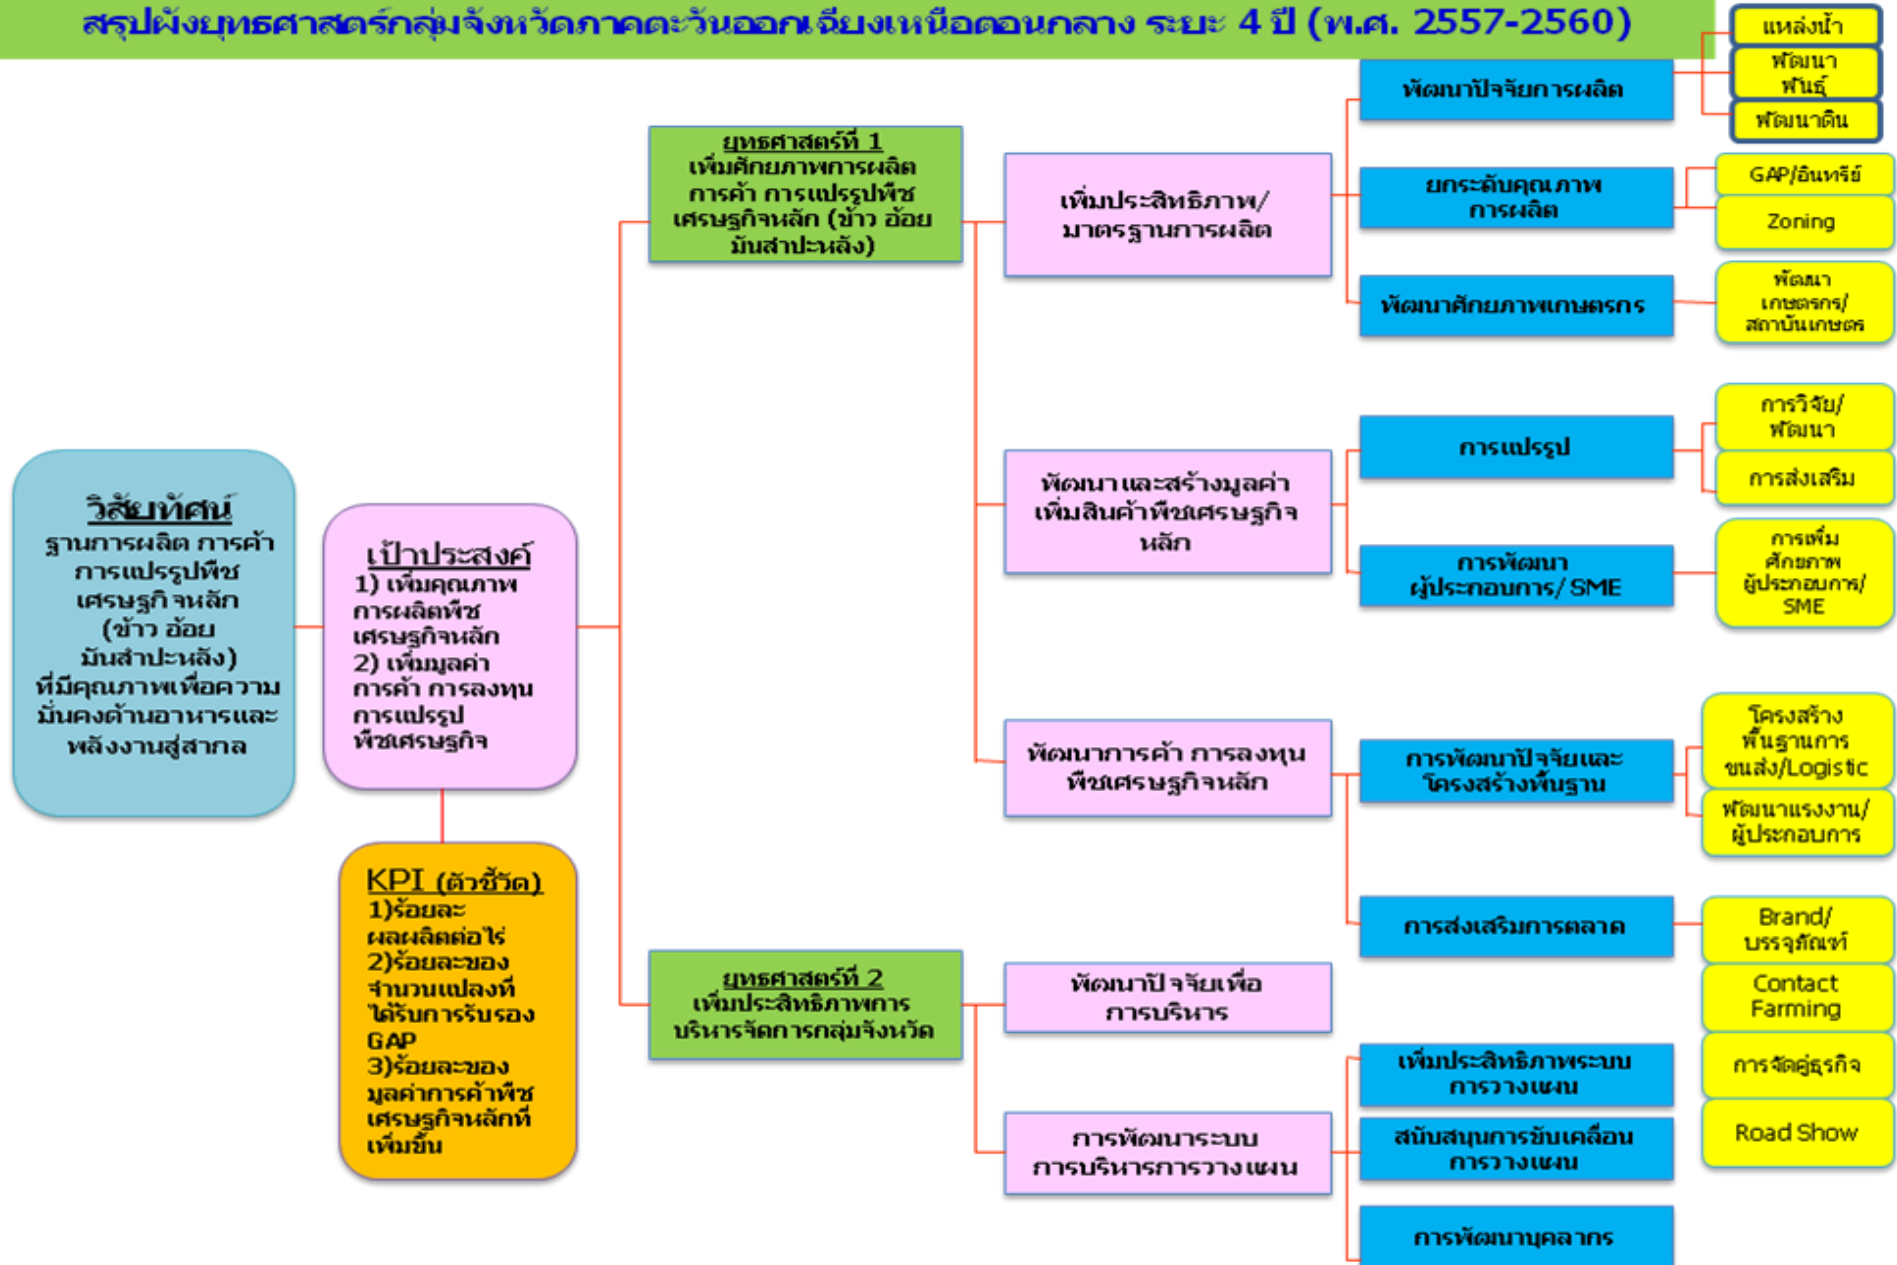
สรุปผังยุทธศาสตร์กลุ่มจังหวัดภาคตะวันออกเฉียงเหนือตอนกลาง ระยะ 4 ปี (พ.ศ. 2557-2560)

วิสัยทัศน์
ฐานการผลิต การค้า การแปรรูปพืชเศรษฐกิจหลัก (ข้าว อ้อย มันสำปะหลัง) ที่มีคุณภาพเพื่อความมั่นคงด้านอาหารและพลังงานสู่สากล

เป้าประสงค์
1) เพิ่มคุณภาพการผลิตพืชเศรษฐกิจหลัก
2) เพิ่มมูลค่าการค้า การลงทุน การแปรรูปพืชเศรษฐกิจ

KPI (ตัวชี้วัด)
1)ร้อยละผลผลิตต่อไร่
2)ร้อยละของจำนวนแปลงที่ได้รับการรับรอง GAP
3)ร้อยละของมูลค่าการค้าพืชเศรษฐกิจหลักที่เพิ่มขึ้น

ยุทธศาสตร์ที่ 1
เพิ่มศักยภาพการผลิต การค้า การแปรรูปพืชเศรษฐกิจหลัก (ข้าว อ้อย มันสำปะหลัง)

เพิ่มประสิทธิภาพ/มาตรฐานการผลิต

พัฒนาปัจจัยการผลิต
แหล่งน้ำ
พัฒนาพันธุ์
พัฒนาดิน

ยกระดับคุณภาพการผลิต
GAP/อินทรีย์
Zoning

พัฒนาศักยภาพเกษตรกร
พัฒนาเกษตรกร/สถาบันเกษตร

พัฒนาและสร้างมูลค่าเพิ่มสินค้าพืชเศรษฐกิจหลัก

การแปรรูป
การวิจัย/พัฒนา
การส่งเสริม

การพัฒนาผู้ประกอบการ/SME
การเพิ่มศักยภาพผู้ประกอบการ/SME

พัฒนาการค้า การลงทุนพืชเศรษฐกิจหลัก

การพัฒนาปัจจัยและโครงสร้างพื้นฐาน
โครงสร้างพื้นฐานการขนส่ง/Logistic
พัฒนาแรงงาน/ผู้ประกอบการ

การส่งเสริมการตลาด
Brand/บรรจุภัณฑ์
Contact Farming
การจัดคู่ธุรกิจ
Road Show

ยุทธศาสตร์ที่ 2
เพิ่มประสิทธิภาพการบริหารจัดการกลุ่มจังหวัด

พัฒนาปัจจัยเพื่อการบริหาร

การพัฒนาระบบการบริหารการวางแผน
เพิ่มประสิทธิภาพระบบการวางแผน
สนับสนุนการขับเคลื่อนการวางแผน
การพัฒนาบุคลากร